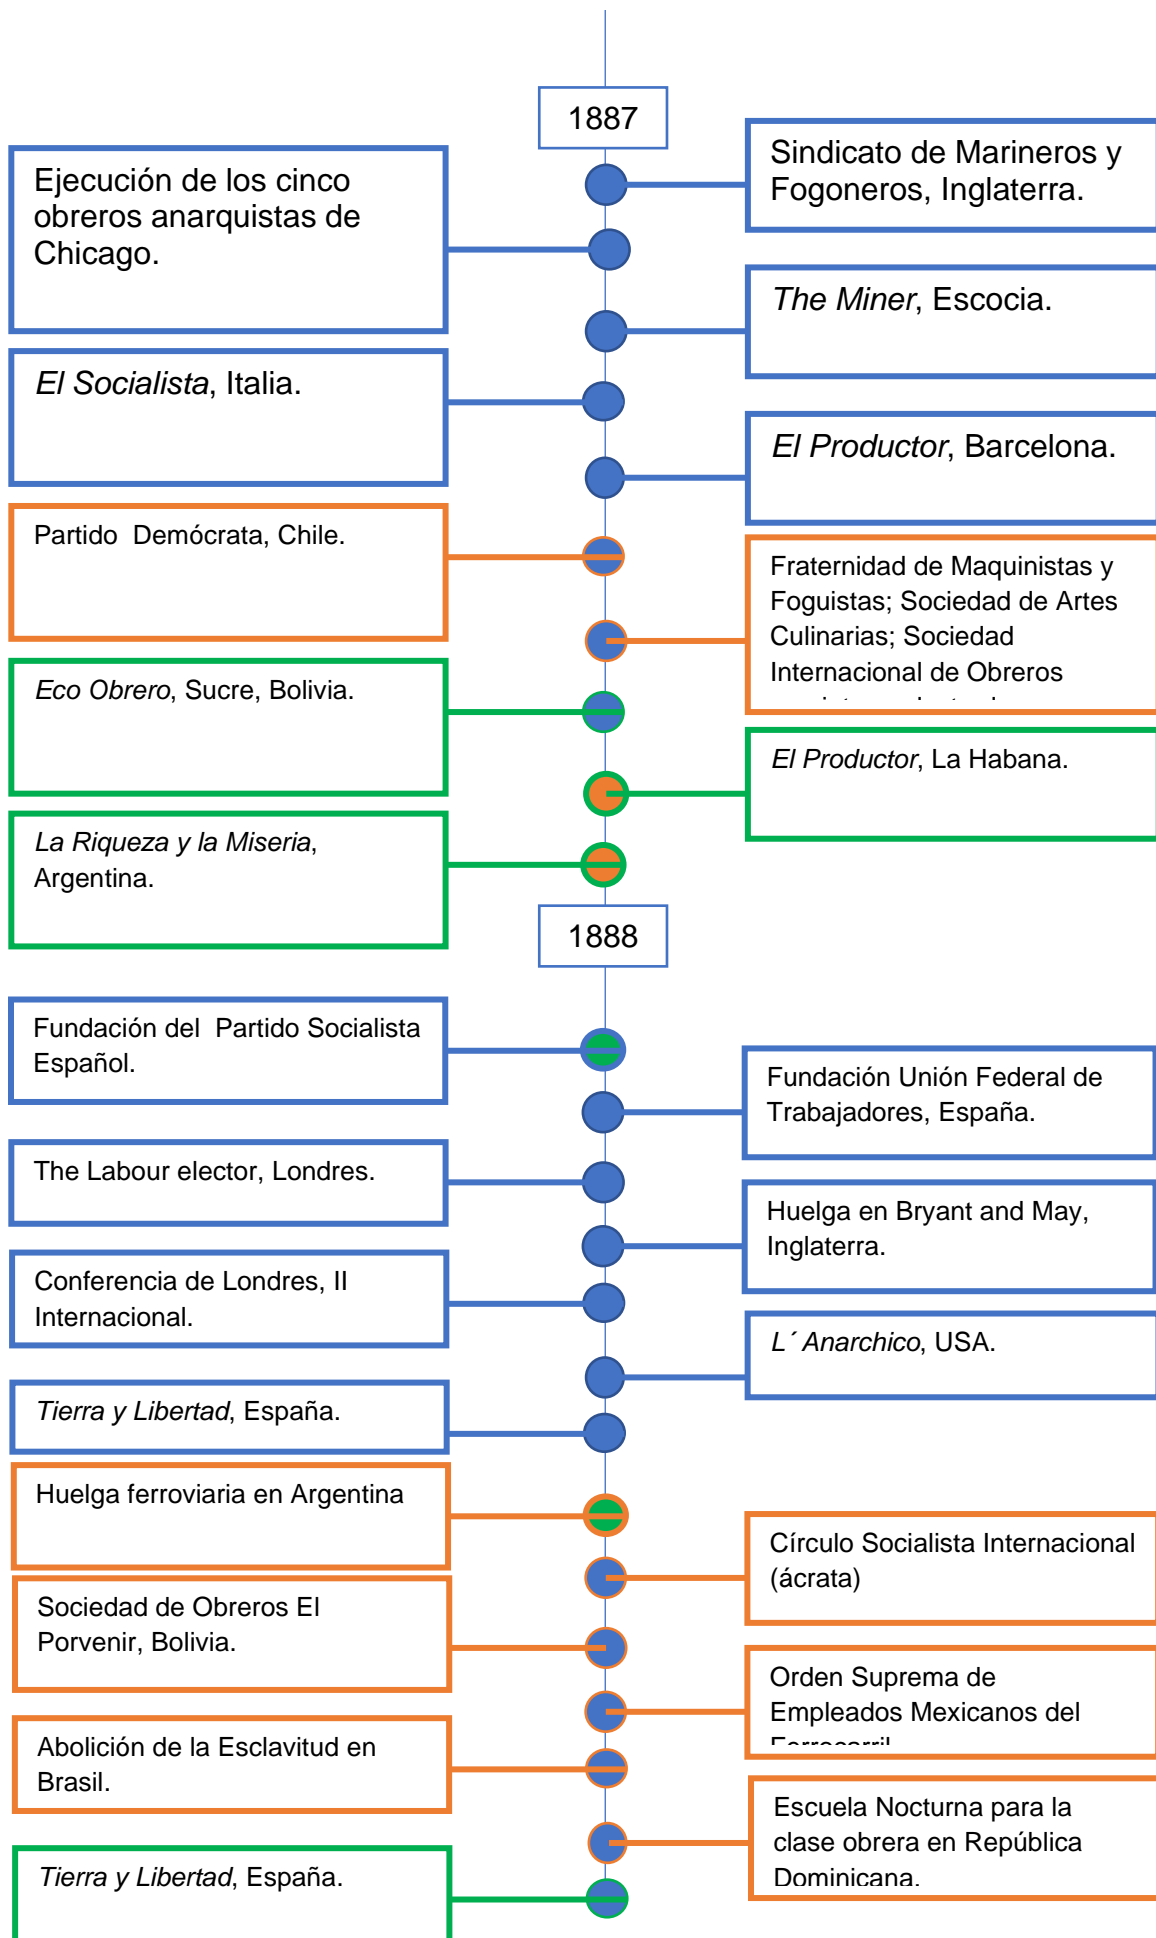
1887

Ejecución de los cinco obreros anarquistas de Chicago.

Sindicato de Marineros y Fogoneros, Inglaterra.

*The Miner*, Escocia.

*El Socialista*, Italia.

*El Productor*, Barcelona.

Partido Demócrata, Chile.

Fraternidad de Maquinistas y Foguistas; Sociedad de Artes Culinarias; Sociedad Internacional de Obreros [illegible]

*Eco Obrero*, Sucre, Bolivia.

*El Productor*, La Habana.

*La Riqueza y la Miseria*, Argentina.

1888

Fundación del Partido Socialista Español.

Fundación Unión Federal de Trabajadores, España.

The Labour elector, Londres.

Huelga en Bryant and May, Inglaterra.

Conferencia de Londres, II Internacional.

*L´Anarchico*, USA.

*Tierra y Libertad*, España.

Huelga ferroviaria en Argentina

Círculo Socialista Internacional (ácrata)

Sociedad de Obreros El Porvenir, Bolivia.

Orden Suprema de Empleados Mexicanos del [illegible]

Abolición de la Esclavitud en Brasil.

Escuela Nocturna para la clase obrera en República Dominicana.

*Tierra y Libertad*, España.